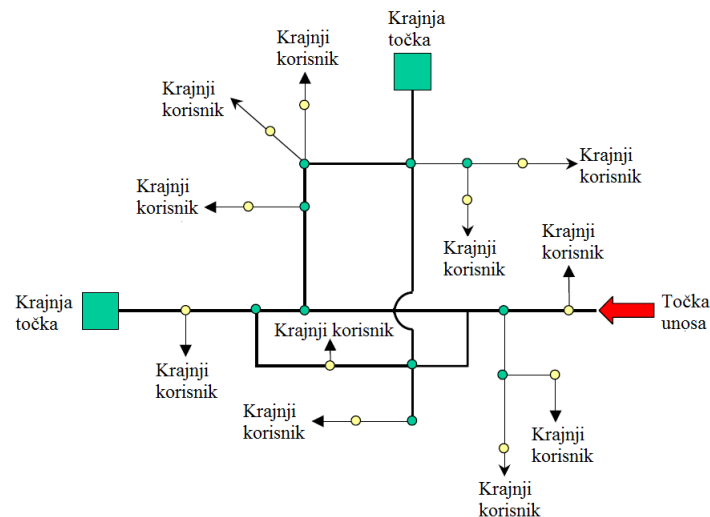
Krajnja točka

Krajnji korisnik

Krajnji korisnik

Krajnji korisnik

Krajnji korisnik

Krajnji korisnik

Krajnji korisnik

Krajnja točka

Točka unosa

Krajnji korisnik

Krajnji korisnik

Krajnji korisnik

Krajnji korisnik

Krajnji korisnik